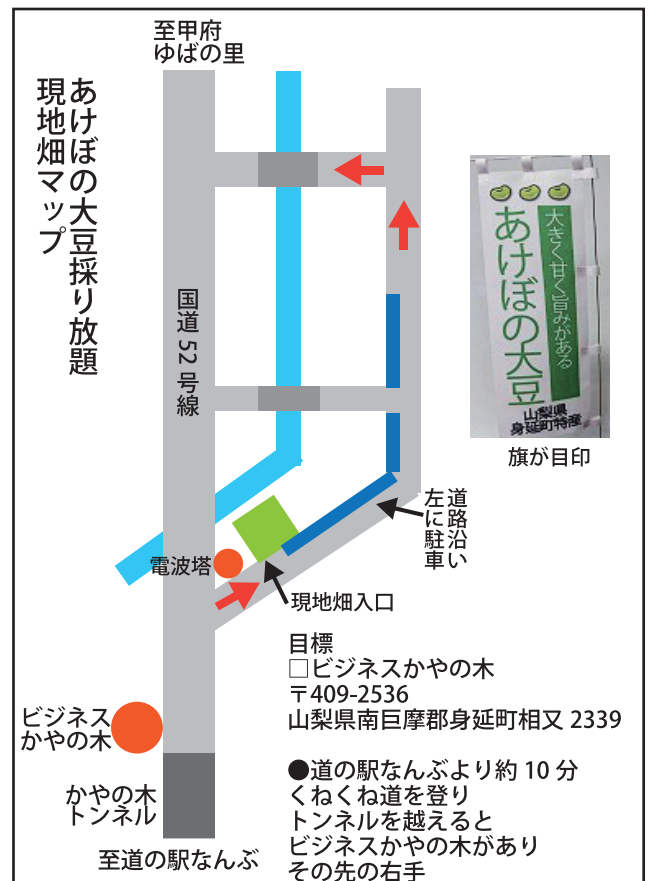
至甲府
ゆばの里

あけぼの大豆採り放題
現地畑マップ

国道 52 号線

大きく甘く旨みがある
あけぼの大豆
山梨県
身延町特産

旗が目印

道路沿い
左に駐車

電波塔

現地畑入口

目標
□ビジネスかやの木
〒409-2536
山梨県南巨摩郡身延町相又 2339

ビジネス
かやの木

かやの木
トンネル

●道の駅なんぶより約 10 分
くねくね道を登り
トンネルを越えると
ビジネスかやの木があり
その先の右手

至道の駅なんぶ